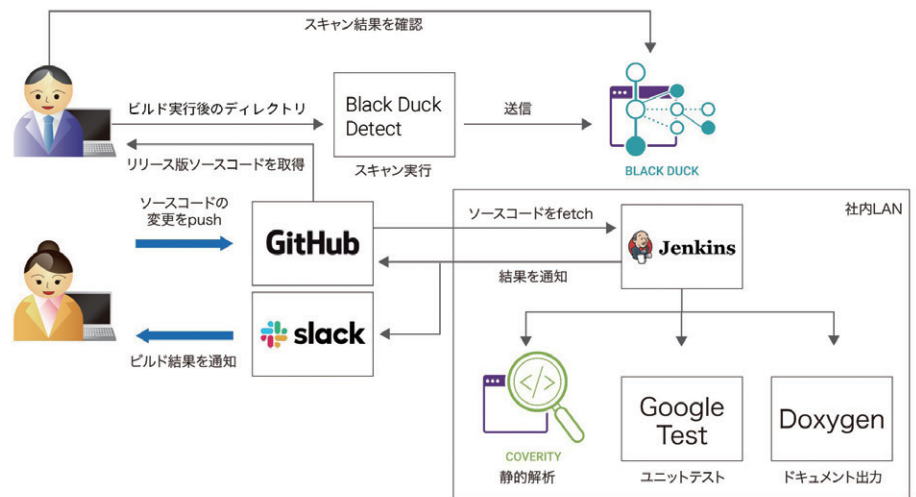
スキャン結果を確認

ビルド実行後のディレクトリ

Black Duck Detect

送信

BLACK DUCK

リリース版ソースコードを取得

スキャン実行

社内LAN

ソースコードの変更をpush

GitHub

ソースコードをfetch

Jenkins

結果を通知

slack

ビルド結果を通知

COVERITY

静的解析

Google Test

ユニットテスト

Doxygen

ドキュメント出力